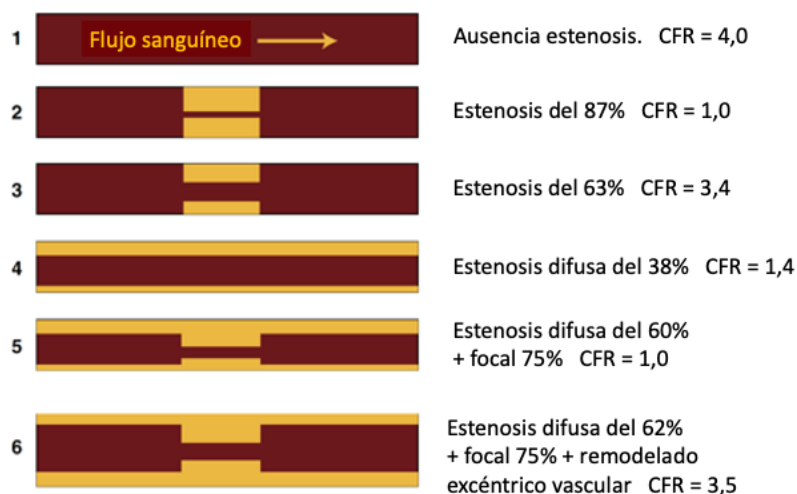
1 Flujo sanguíneo Ausencia estenosis. CFR = 4,0

2 Estenosis del 87% CFR = 1,0

3 Estenosis del 63% CFR = 3,4

4 Estenosis difusa del 38% CFR = 1,4

5 Estenosis difusa del 60% + focal 75% CFR = 1,0

6 Estenosis difusa del 62% + focal 75% + remodelado excéntrico vascular CFR = 3,5